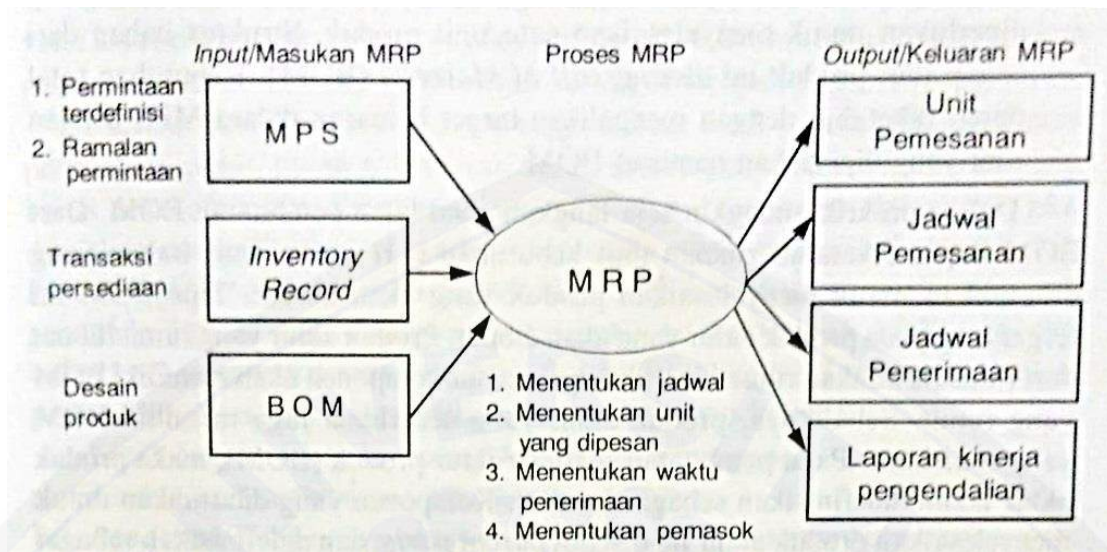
*Input*/Masukan MRP

Proses MRP

*Output*/Keluaran MRP

1. Permintaan terdefinisi
2. Ramalan permintaan

MPS

Transaksi persediaan

*Inventory Record*

Desain produk

BOM

MRP

1. Menentukan jadwal
2. Menentukan unit yang dipesan
3. Menentukan waktu penerimaan
4. Menentukan pemasok

Unit Pemesanan

Jadwal Pemesanan

Jadwal Penerimaan

Laporan kinerja pengendalian